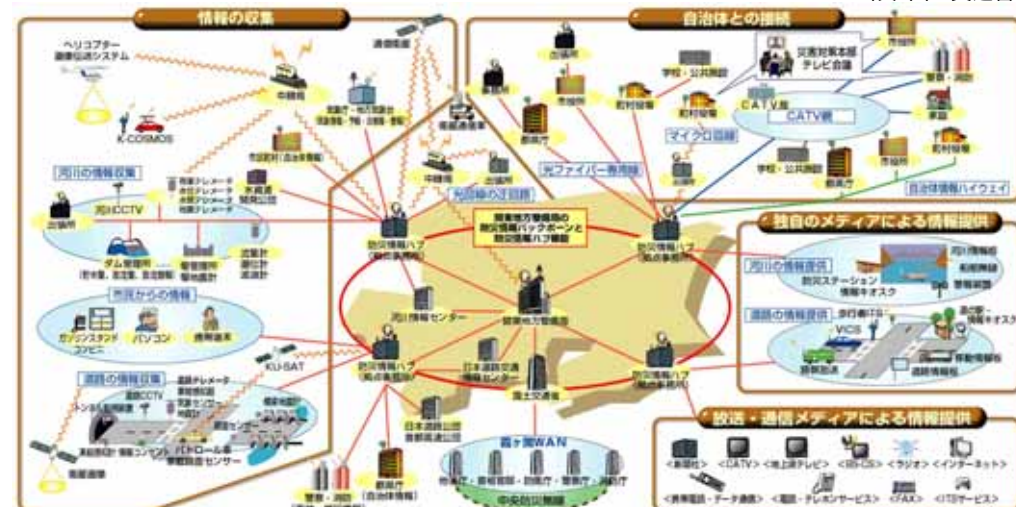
情報の収集

ヘリコプター画像伝送システム

K-COSMOS

中継局

通信衛星

気象庁・地方気象台（気象警報・予報・注意報・警報）

衛星通信車

河川の情報収集

河川CCTV

出張所

水位テレメータ

雨量テレメータ

水質テレメータ

水防団

水質局

ダム管理所

管理所

樋門・樋管

流量計

市町村（自治体情報）

中継局

出張所

光回線の2ルート化

関東地方整備局の防災情報バックボーンと防災情報ハブ構想

防災情報ハブ（拠点事務所）

防災情報ハブ（拠点事務所）

防災情報ハブ（拠点事務所）

防災情報ハブ（拠点事務所）

河川情報センター

関東地方整備局

日本道路交通情報センター

国土交通省

日本道路公団

首都高速公団

市民からの情報

ガソリンスタンドコンビニ

パソコン

携帯端末

KU-SAT

道路の情報収集

道路CCTV

道路テレメータ

トンネル

パトロール車

衛星通信

霞ヶ関WAN

中央防災無線

警察・消防

都県（自治体情報）

自治体との接続

出張所

事務所

市役所

学校・公共施設

町村役場

災害対策本部テレビ会議

都県庁

光ファイバー専用線

マイクロ回線

CATV局

CATV網

警察・消防

家庭

学校・公共施設

都県庁

市役所

町村役場

自治体情報ハイウェイ

独自のメディアによる情報提供

河川の情報提供

防災ステーション

情報キオスク

河川情報板

監視カメラ

警報装置

道路の情報提供

VICS

歩行者ITS

道の駅

情報キオスク

移動情報板

道路情報板

放送・通信メディアによる情報提供

＜新聞社＞

＜CATV＞

＜地上波テレビ＞

＜BS・CS＞

＜ラジオ＞

＜インターネット＞

＜携帯電話・データ通信＞

＜電話・テレホンサービス＞

＜FAX＞

＜ITSサービス＞